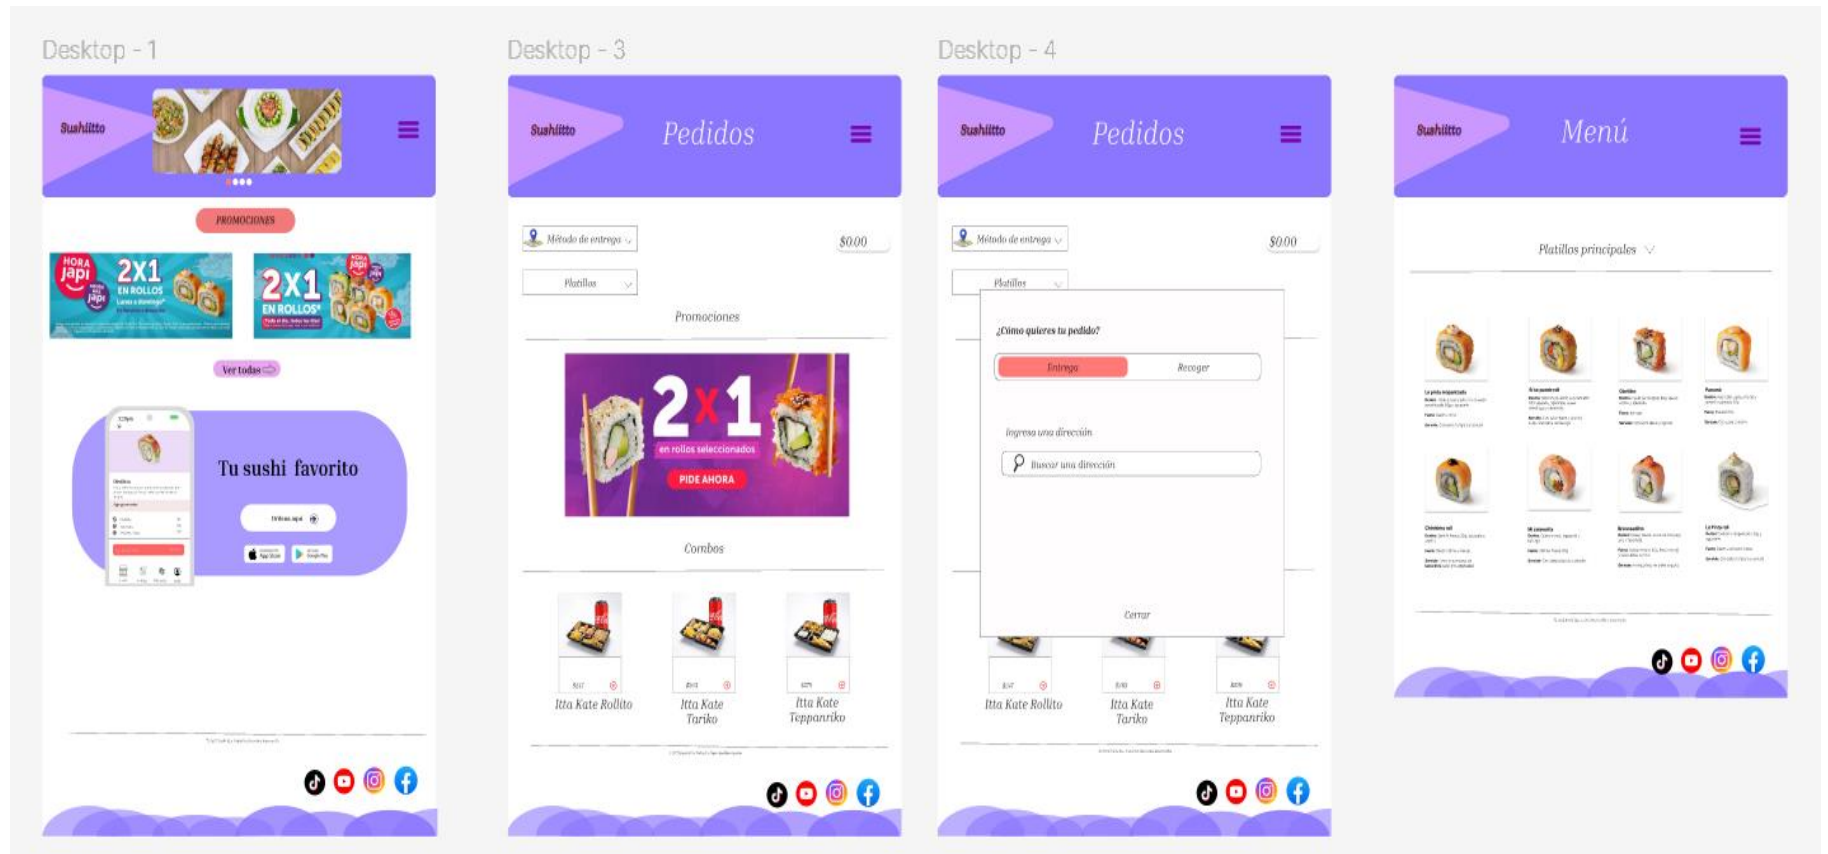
Desktop - 1

Sushitto

PROMOCIONES

HORA japi 2X1 EN ROLLOS

2X1 EN ROLLOS

Ver todas

Tu sushi favorito

Ordena aquí

App Store

Google Play

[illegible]

Desktop - 3

Sushitto

Pedidos

Método de entrega

$0.00

Platillos

Promociones

2x1 en rollos seleccionados

PIDE AHORA

Combos

Itta Kate Rollito

Itta Kate Tariko

Itta Kate Teppanriko

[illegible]

Desktop - 4

Sushitto

Pedidos

Método de entrega

$0.00

Platillos

¿Cómo quieres tu pedido?

Entrega

Recoger

Ingresa una dirección

Buscar una dirección

Cerrar

Itta Kate Rollito

Itta Kate Tariko

Itta Kate Teppanriko

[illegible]

Sushitto

Menú

Platillos principales

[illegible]